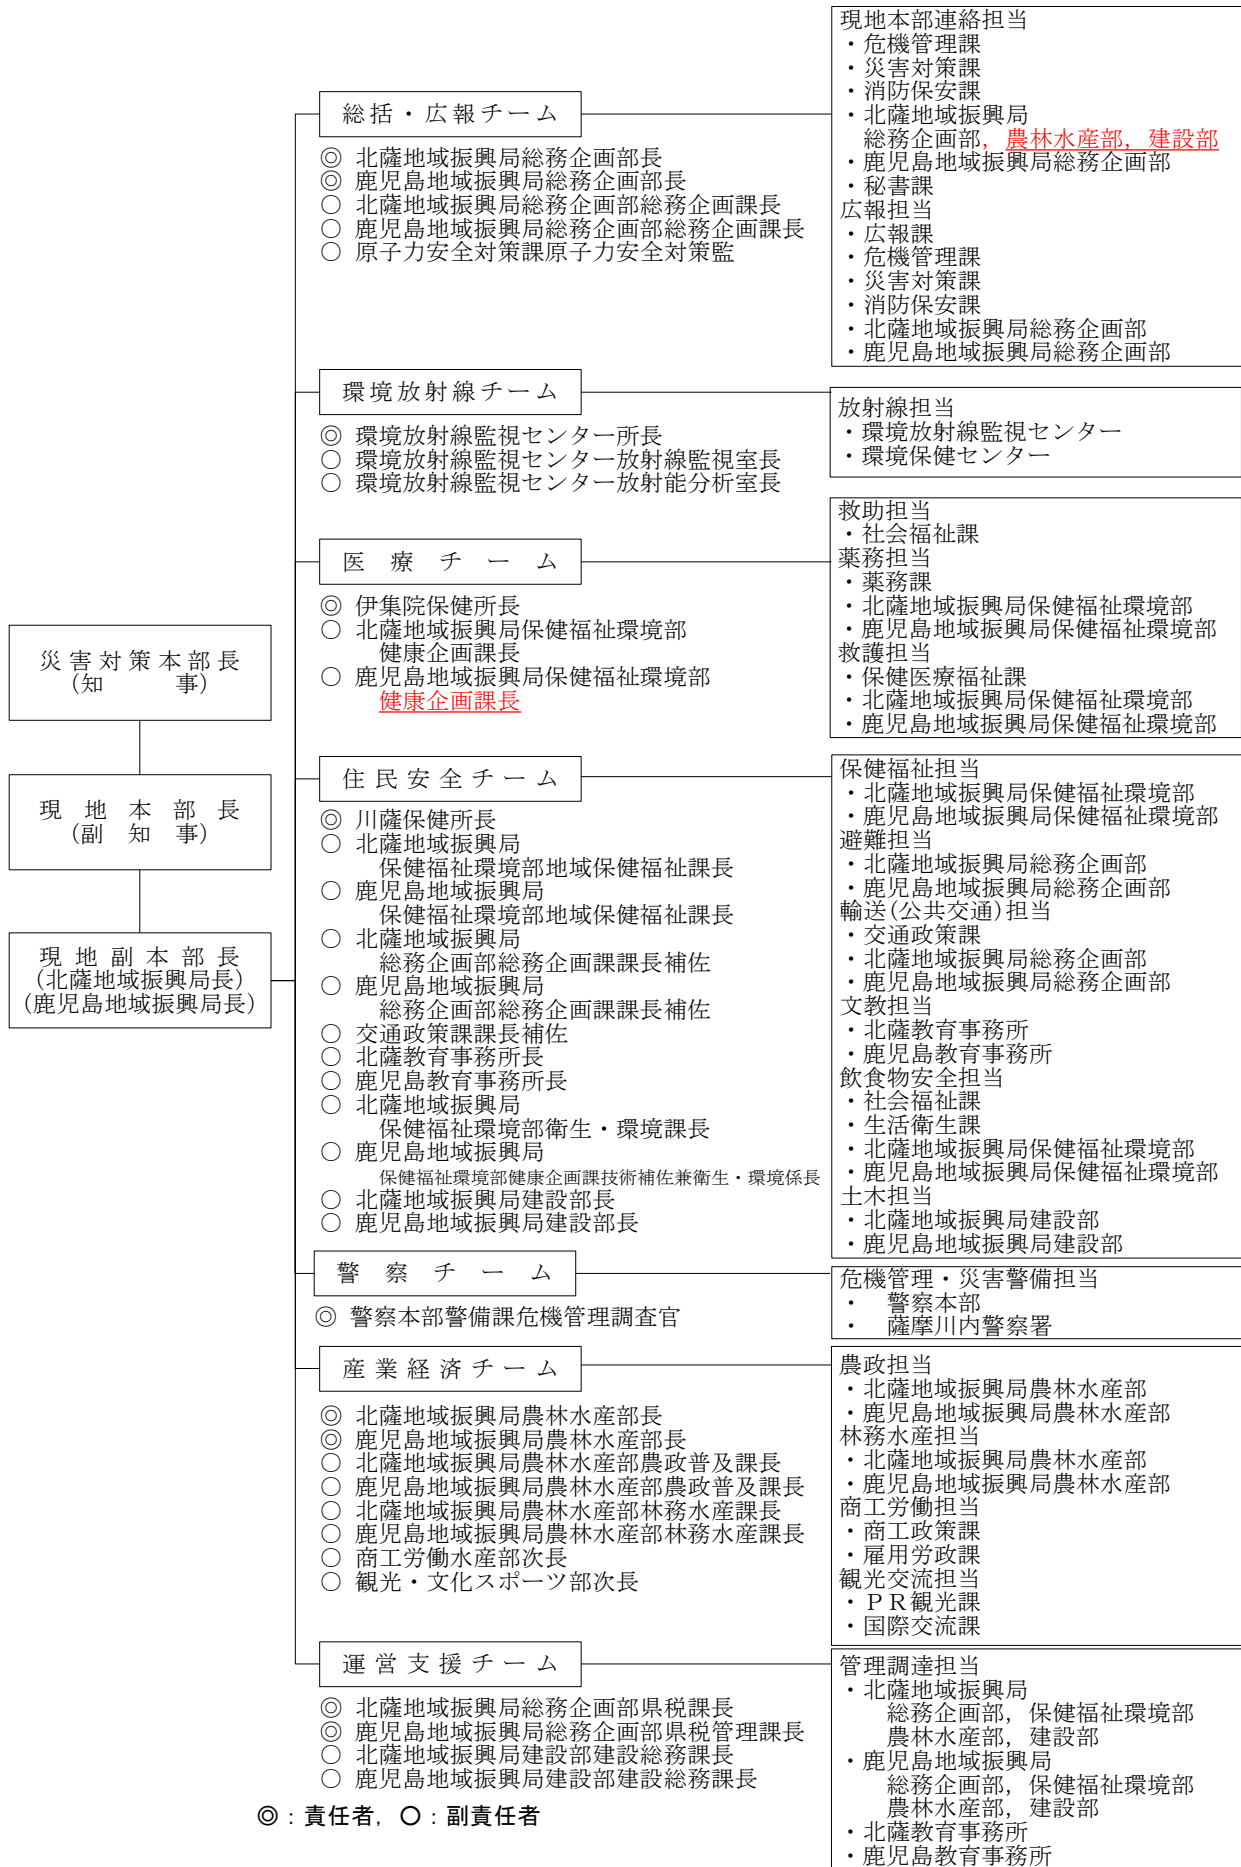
災害対策本部長
（知　　事）

現地本部長
（副知事）

現地副本部長
（北薩地域振興局長）
（鹿児島地域振興局長）

総括・広報チーム
◎ 北薩地域振興局総務企画部長
◎ 鹿児島地域振興局総務企画部長
○ 北薩地域振興局総務企画部総務企画課長
○ 鹿児島地域振興局総務企画部総務企画課長
○ 原子力安全対策課原子力安全対策監

現地本部連絡担当
・危機管理課
・災害対策課
・消防保安課
・北薩地域振興局
総務企画部，農林水産部，建設部
・鹿児島地域振興局総務企画部
・秘書課
広報担当
・広報課
・危機管理課
・災害対策課
・消防保安課
・北薩地域振興局総務企画部
・鹿児島地域振興局総務企画部

環境放射線チーム
◎ 環境放射線監視センター所長
○ 環境放射線監視センター放射線監視室長
○ 環境放射線監視センター放射能分析室長

放射線担当
・環境放射線監視センター
・環境保健センター

医療チーム
◎ 伊集院保健所長
○ 北薩地域振興局保健福祉環境部健康企画課長
○ 鹿児島地域振興局保健福祉環境部健康企画課長

救助担当
・社会福祉課
薬務担当
・薬務課
・北薩地域振興局保健福祉環境部
・鹿児島地域振興局保健福祉環境部
救護担当
・保健医療福祉課
・北薩地域振興局保健福祉環境部
・鹿児島地域振興局保健福祉環境部

住民安全チーム
◎ 川薩保健所長
○ 北薩地域振興局
保健福祉環境部地域保健福祉課長
○ 鹿児島地域振興局
保健福祉環境部地域保健福祉課長
○ 北薩地域振興局
総務企画部総務企画課課長補佐
○ 鹿児島地域振興局
総務企画部総務企画課課長補佐
○ 交通政策課課長補佐
○ 北薩教育事務所長
○ 鹿児島教育事務所長
○ 北薩地域振興局
保健福祉環境部衛生・環境課長
○ 鹿児島地域振興局
保健福祉環境部健康企画課技術補佐兼衛生・環境係長
○ 北薩地域振興局建設部長
○ 鹿児島地域振興局建設部長

保健福祉担当
・北薩地域振興局保健福祉環境部
・鹿児島地域振興局保健福祉環境部
避難担当
・北薩地域振興局総務企画部
・鹿児島地域振興局総務企画部
輸送（公共交通）担当
・交通政策課
・北薩地域振興局総務企画部
・鹿児島地域振興局総務企画部
文教担当
・北薩教育事務所
・鹿児島教育事務所
飲食物安全担当
・社会福祉課
・生活衛生課
・北薩地域振興局保健福祉環境部
・鹿児島地域振興局保健福祉環境部
土木担当
・北薩地域振興局建設部
・鹿児島地域振興局建設部

警察チーム
◎ 警察本部警備課危機管理調査官

危機管理・災害警備担当
・　警察本部
・　薩摩川内警察署

産業経済チーム
◎ 北薩地域振興局農林水産部長
◎ 鹿児島地域振興局農林水産部長
○ 北薩地域振興局農林水産部農政普及課長
○ 鹿児島地域振興局農林水産部農政普及課長
○ 北薩地域振興局農林水産部林務水産課長
○ 鹿児島地域振興局農林水産部林務水産課長
○ 商工労働水産部次長
○ 観光・文化スポーツ部次長

農政担当
・北薩地域振興局農林水産部
・鹿児島地域振興局農林水産部
林務水産担当
・北薩地域振興局農林水産部
・鹿児島地域振興局農林水産部
商工労働担当
・商工政策課
・雇用労政課
観光交流担当
・ＰＲ観光課
・国際交流課

運営支援チーム
◎ 北薩地域振興局総務企画部県税課長
◎ 鹿児島地域振興局総務企画部県税管理課長
○ 北薩地域振興局建設部建設総務課長
○ 鹿児島地域振興局建設部建設総務課長

管理調達担当
・北薩地域振興局
総務企画部，保健福祉環境部
農林水産部，建設部
・鹿児島地域振興局
総務企画部，保健福祉環境部
農林水産部，建設部
・北薩教育事務所
・鹿児島教育事務所

◎：責任者，○：副責任者